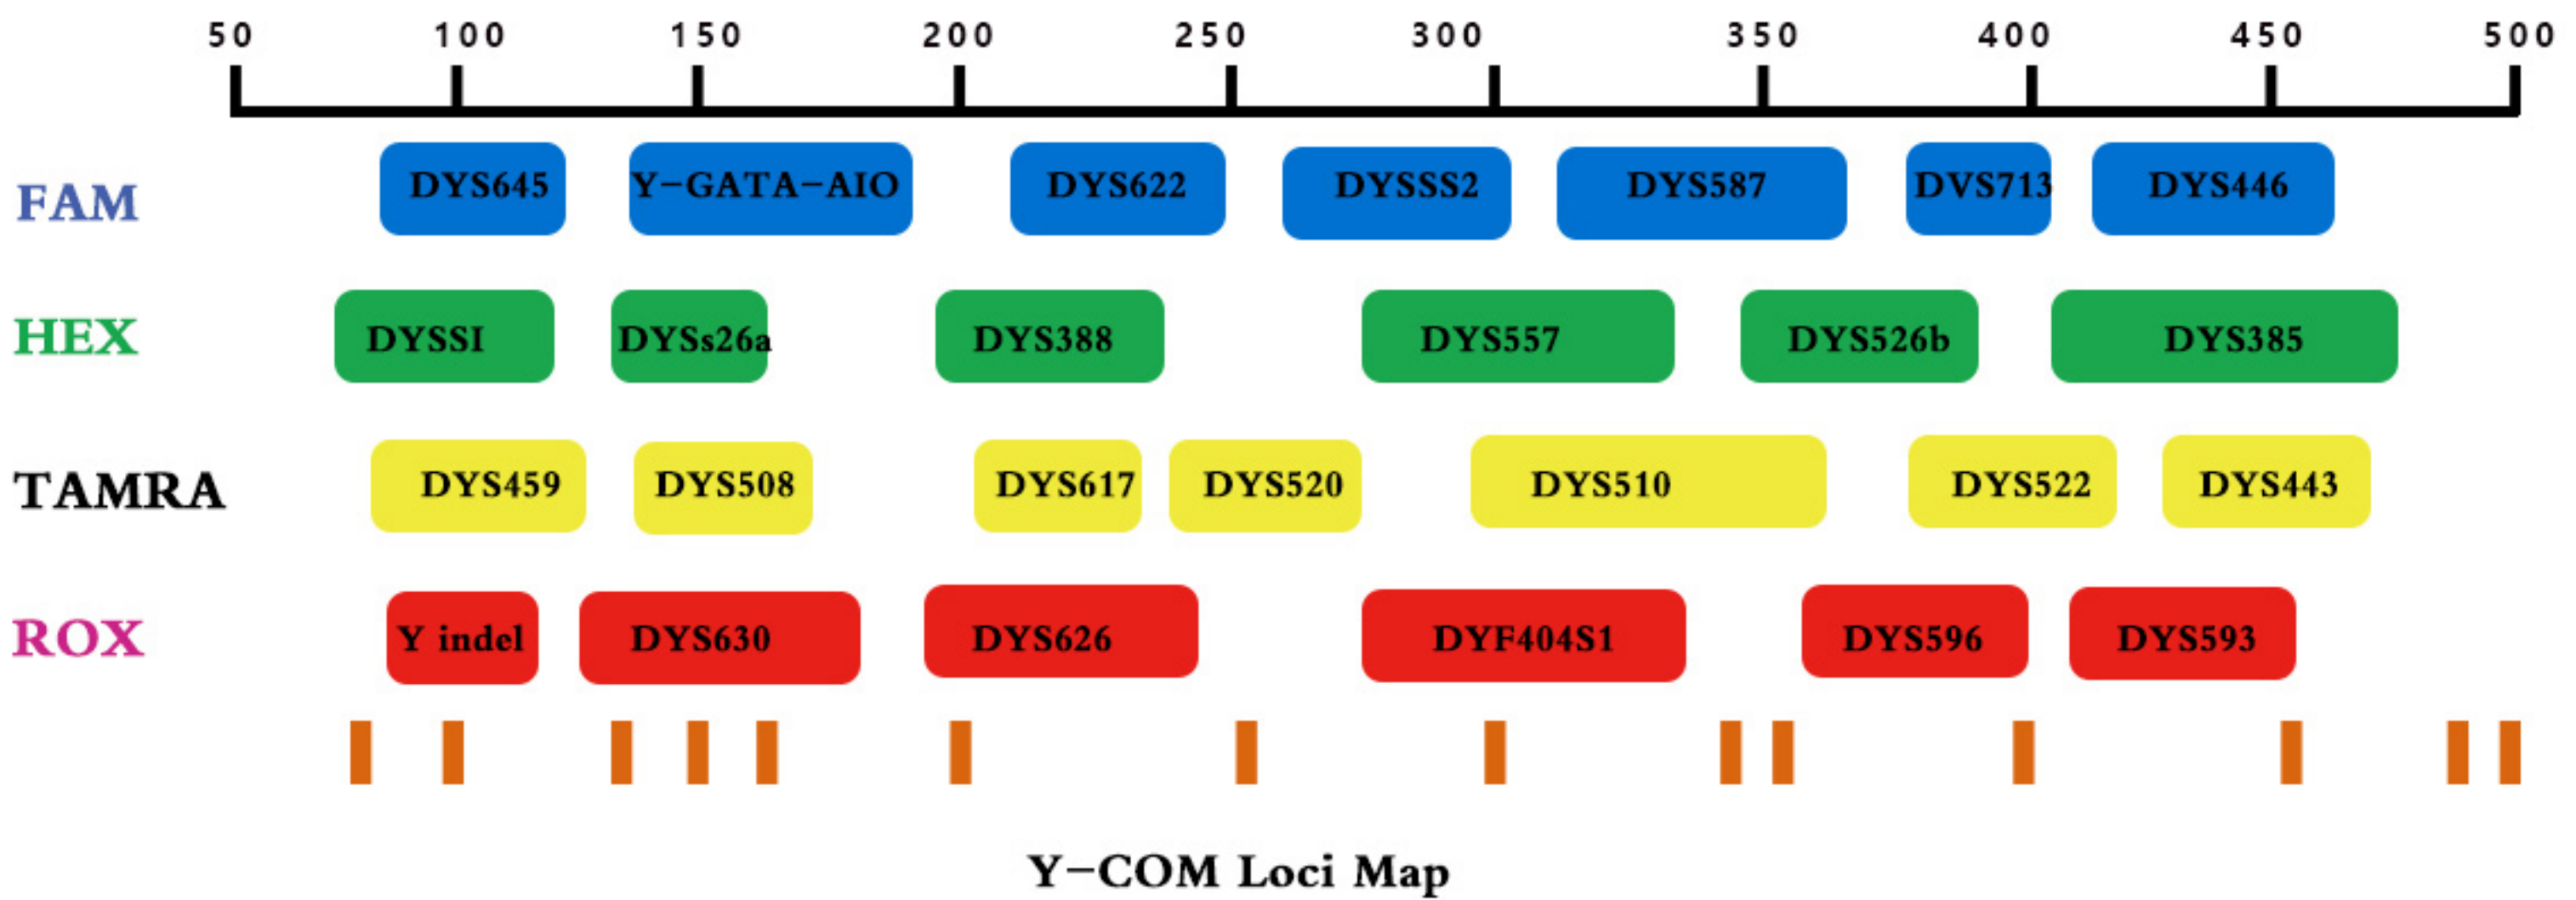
50 100 150 200 250 300 350 400 450 500

FAM
DYS645
Y-GATA-AIO
DYS622
DYSSS2
DYS587
DVS713
DYS446

HEX
DYSSI
DYSs26a
DYS388
DYS557
DYS526b
DYS385

TAMRA
DYS459
DYS508
DYS617
DYS520
DYS510
DYS522
DYS443

ROX
Y indel
DYS630
DYS626
DYF404S1
DYS596
DYS593

Y-COM Loci Map